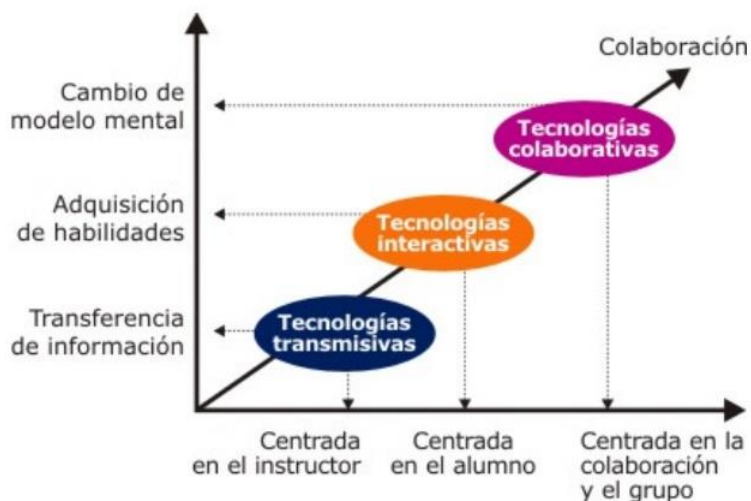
Colaboración

Cambio de modelo mental

Adquisición de habilidades

Transferencia de información

Tecnologías colaborativas

Tecnologías interactivas

Tecnologías transmisivas

Centrada en el instructor

Centrada en el alumno

Centrada en la colaboración y el grupo